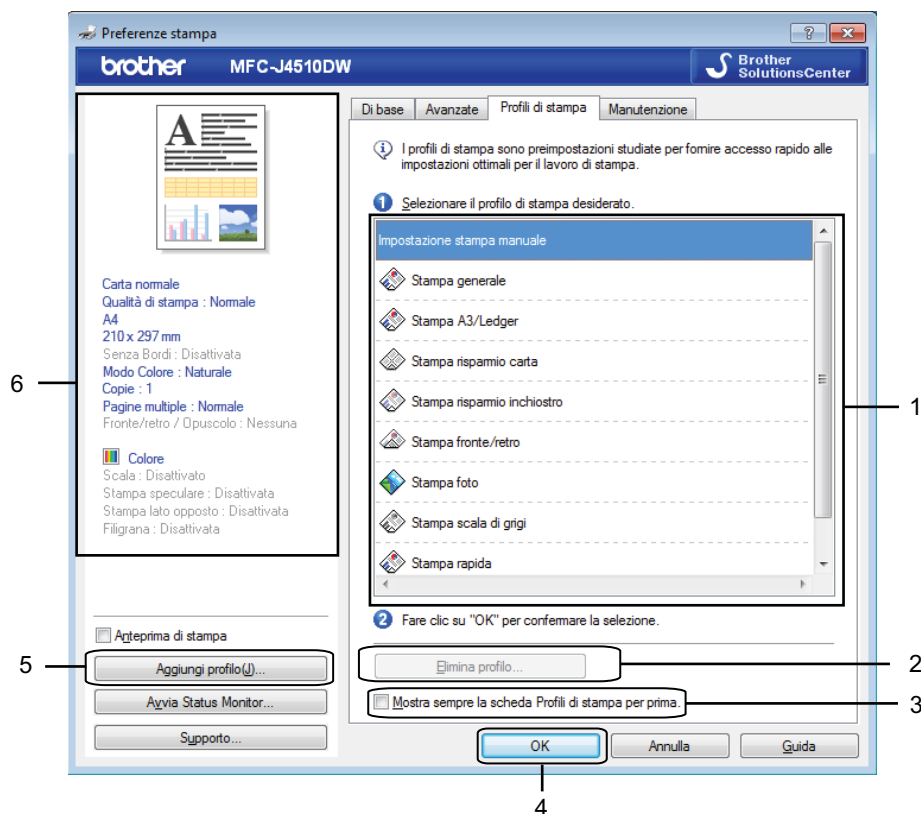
Preferenze stampa

brother MFC-J4510DW

Brother SolutionsCenter

Di base | Avanzate | Profili di stampa | Manutenzione

I profili di stampa sono preimpostazioni studiate per fornire accesso rapido alle impostazioni ottimali per il lavoro di stampa.

1 Selezionare il profilo di stampa desiderato.

Impostazione stampa manuale
Stampa generale
Stampa A3/Ledger
Stampa risparmio carta
Stampa risparmio inchiostro
Stampa fronte/retro
Stampa foto
Stampa scala di grigi
Stampa rapida

2 Fare clic su "OK" per confermare la selezione.

Elimina profilo...

Mostra sempre la scheda Profili di stampa per prima.

Carta normale
Qualità di stampa : Normale
A4
210 x 297 mm
Senza Bordi : Disattivata
Modo Colore : Naturale
Copie : 1
Pagine multiple : Normale
Fronte/retro / Opuscolo : Nessuna

Colore
Scala : Disattivato
Stampa speculare : Disattivata
Stampa lato opposto : Disattivata
Filigrana : Disattivata

Anteprima di stampa
Aggiungi profilo(J)...
Avvia Status Monitor...
Supporto...

OK | Annulla | Guida

1
2
3
4
5
6